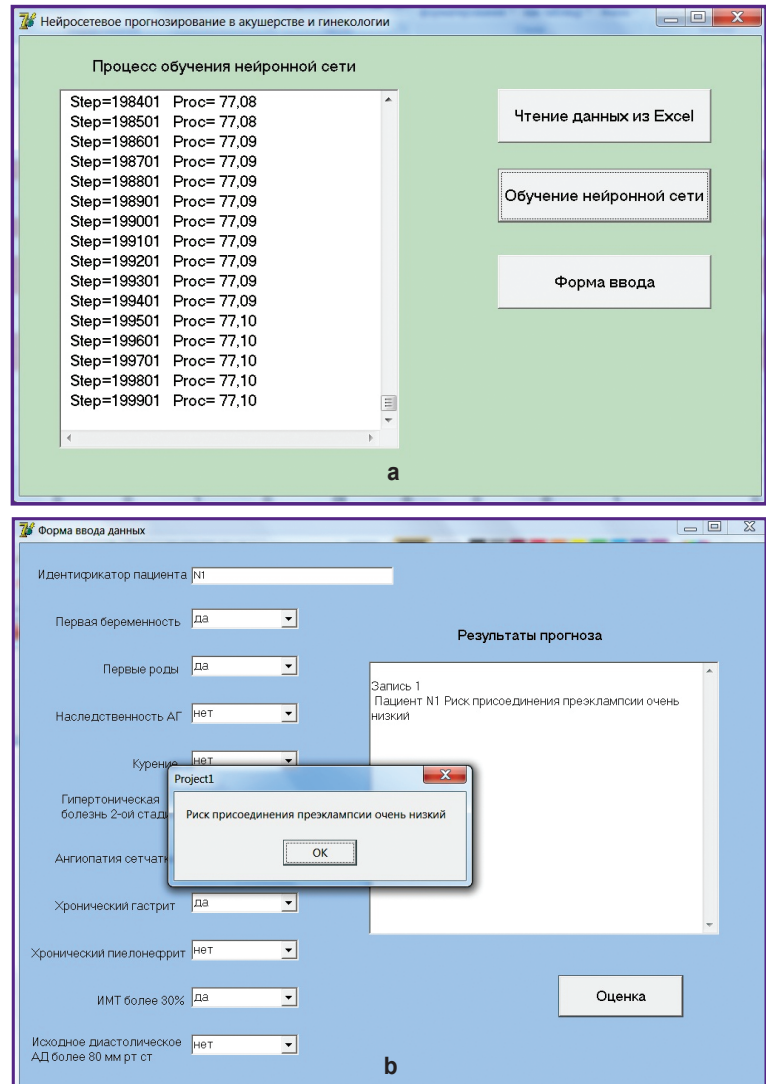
Нейросетевое прогнозирование в акушерстве и гинекологии

Процесс обучения нейронной сети

Step=198401 Proc= 77,08
Step=198501 Proc= 77,08
Step=198601 Proc= 77,09
Step=198701 Proc= 77,09
Step=198801 Proc= 77,09
Step=198901 Proc= 77,09
Step=199001 Proc= 77,09
Step=199101 Proc= 77,09
Step=199201 Proc= 77,09
Step=199301 Proc= 77,09
Step=199401 Proc= 77,09
Step=199501 Proc= 77,10
Step=199601 Proc= 77,10
Step=199701 Proc= 77,10
Step=199801 Proc= 77,10
Step=199901 Proc= 77,10

Чтение данных из Excel

Обучение нейронной сети

Форма ввода

a

Форма ввода данных

Идентификатор пациента N1

Первая беременность да

Первые роды да

Наследственность АГ нет

Курение нет

Гипертоническая болезнь 2-ой стад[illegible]

Ангиопатия сетчат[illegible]

Хронический гастрит да

Хронический пиелонефрит нет

ИМТ более 30% да

Исходное диастолическое АД более 80 мм рт ст нет

Результаты прогноза

Запись 1
Пациент N1 Риск присоединения преэклампсии очень низкий

Project1

Риск присоединения преэклампсии очень низкий

OK

Оценка

b